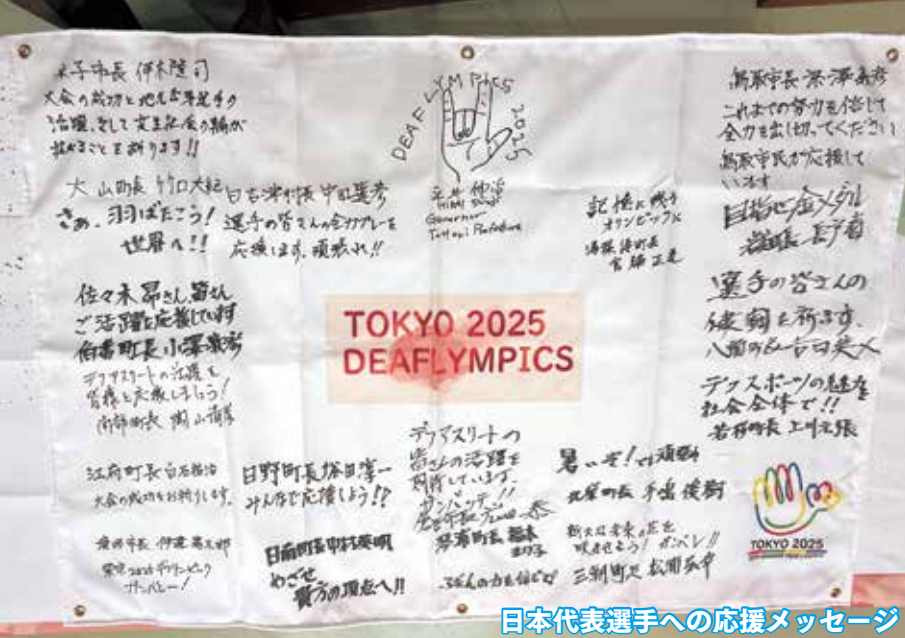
米子市長 伊木隆司
大会の成功と地元出身選手の活躍、そして共生社会の輪が拡がることを祈ります!!

DEAFLYMPICS 2025

平井伸治
Shinji Hirai
Governor
Tottori Prefecture

鳥取市長 深澤義彦
これまでの努力を信じて全力を出し切ってください!
鳥取市民が応援しています

大山町長 竹口大紀
さぁ、羽ばたこう!世界へ!!

日吉津村長 中田達彦
選手の皆さんの全力プレーを応援します。頑張れ!!

記憶に残るオリンピックを
湯梨浜町長 宮脇正道

目指せ金メダル
倉吉市長 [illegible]

佐々木昂さん、皆さん
ご活躍を応援しています
伯耆町長 小澤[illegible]

TOKYO 2025
DEAFLYMPICS

選手の皆さんの健闘を祈ります。
八頭町長 吉田英人

デフアスリートの活躍を皆様と応援しましょう!
南部町長 陶山清孝

デフスポーツの魅力を社会全体で!!
若桜町長 上川元張

デフアスリートの皆さんの活躍を期待しています。
ガンバッテ!!
智頭町長 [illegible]

江府町長 白石祐治
大会の成功をお祈りします。

日野町長 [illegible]
みんなで応援しよう!!

暑いぞ! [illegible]

北栄町長 手嶋俊樹

新たな未来の花を咲かせよう! ガンバレ!!
三朝町長 松浦弘幸

境港市長 伊達憲太郎
東京2025デフリンピック
ガンバレー!

日南町長 中村英明
めざせ 質の頂点へ!!

琴浦町長 藤本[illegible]
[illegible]の力を信じて

TOKYO 2025

日本代表選手への応援メッセージ